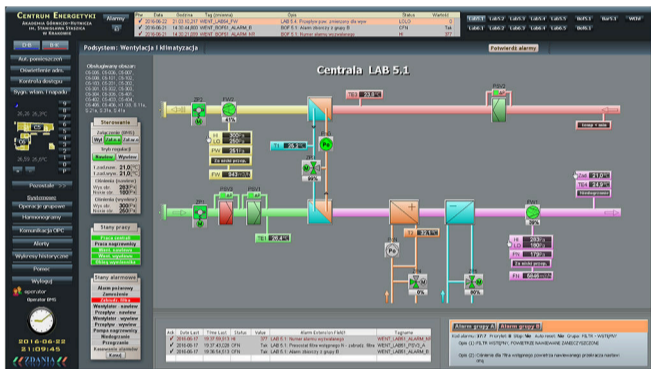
CENTRUM ENERGETYKI
AKADEMIA GÓRNICZO-HUTNICZA IM. STANISŁAWA STASZICA W KRAKOWIE

Alarmy

| Nr | Data | Godzina | Tag (nazwa) | Opis | Stacja | Wartość |
|---|---|---|---|---|---|---|
|  | 2016-06-22 | 21:03:10,231 | WENT_LAB5.1_PW | LAB 5.1: Przepływ pow. zmierzony dla wyw | LOLO | 0 |
|  | 2016-06-21 | 14:32:44,880 | WENT_BOF01_ALARM_B | BOF 5.1: Alarm sterowni z grupy B | OFN | Tak |
|  | 2016-06-21 | 14:32:21,809 | WENT_BOF01_ALARM_W | BOF 5.1: Nowy alarm wystąpienia | Hi | 37 |

Lab5.1 Lab5.2 Lab5.3 Lab5.4 Lab5.5 Bc5.1 Bc5.2 WDW
Lab6.1 Lab6.2 Lab6.3 Lab6.4 Lab6.5 Bc6.1

Podsystem: Wentylacja i klimatyzacja
Potwierdź alarmy

Centrala LAB 5.1

Aut. pomieszczeń
Oświetlenie zew.
Kontrola dostępu
Wyzn. właśc. Trzepnik

Pozostałe >>
Systemowe
Operacje grupowe
Harmonogramy
Komunikacja OPC
Alarmy
Wykresy historyczne
Pomoc
Wyloguj
operator
Operator EPG

2016-06-22
21:09:45
ZDANIA

Obsługiwany obszar:
Sterowanie
Zała. / Wył. Zała.
Tryb regulacji
Nastawa Wywiew
Stany pracy
Stany alarmowe
Alarm pożarowy
Zamrożenie

| Ack | Date Last | Time Last | Status | Value | Alarm Extension Field1 | Tagname |
|---|---|---|---|---|---|---|
| ✓ | 2016-06-17 | 19:37:59,013 | Hi | 37 | LAB 5.1: Nowe alarmy wystąpienia | WENT_LAB51_ALARM_W |
| ✓ | 2016-06-17 | 19:37:43,228 | OFN | Tak | LAB 5.1: Przerwał filtra wstępnego N - zabrudz. filtra | WENT_LAB51_FILV2_A |
| ✓ | 2016-06-21 | 19:36:54,613 | OFN | Tak | LAB 5.1: Alarm sterowny z grupy B | WENT_LAB51_ALARM_B |

Alarm grupy A | Alarm grupy B